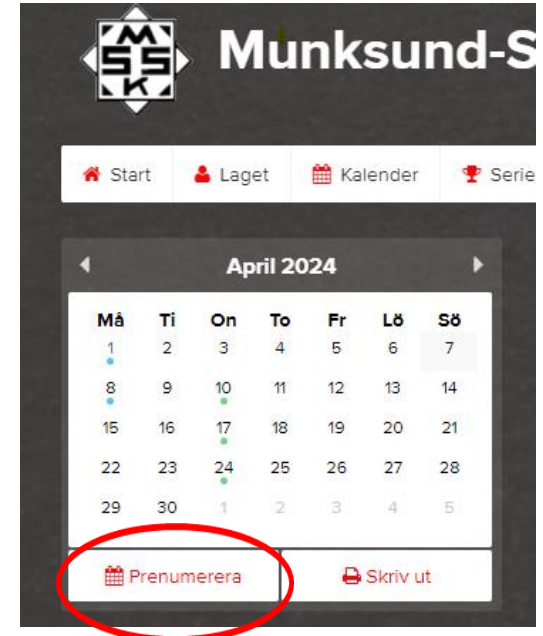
MSSK Munksund-S

Start Laget Kalender Serie

April 2024

| Må | Ti | On | To | Fr | Lö | Sö |
|---|---|---|---|---|---|---|
| 1 | 2 | 3 | 4 | 5 | 6 | 7 |
| 8 | 9 | 10 | 11 | 12 | 13 | 14 |
| 15 | 16 | 17 | 18 | 19 | 20 | 21 |
| 22 | 23 | 24 | 25 | 26 | 27 | 28 |
| 29 | 30 | 1 | 2 | 3 | 4 | 5 |

Prenumerera Skriv ut